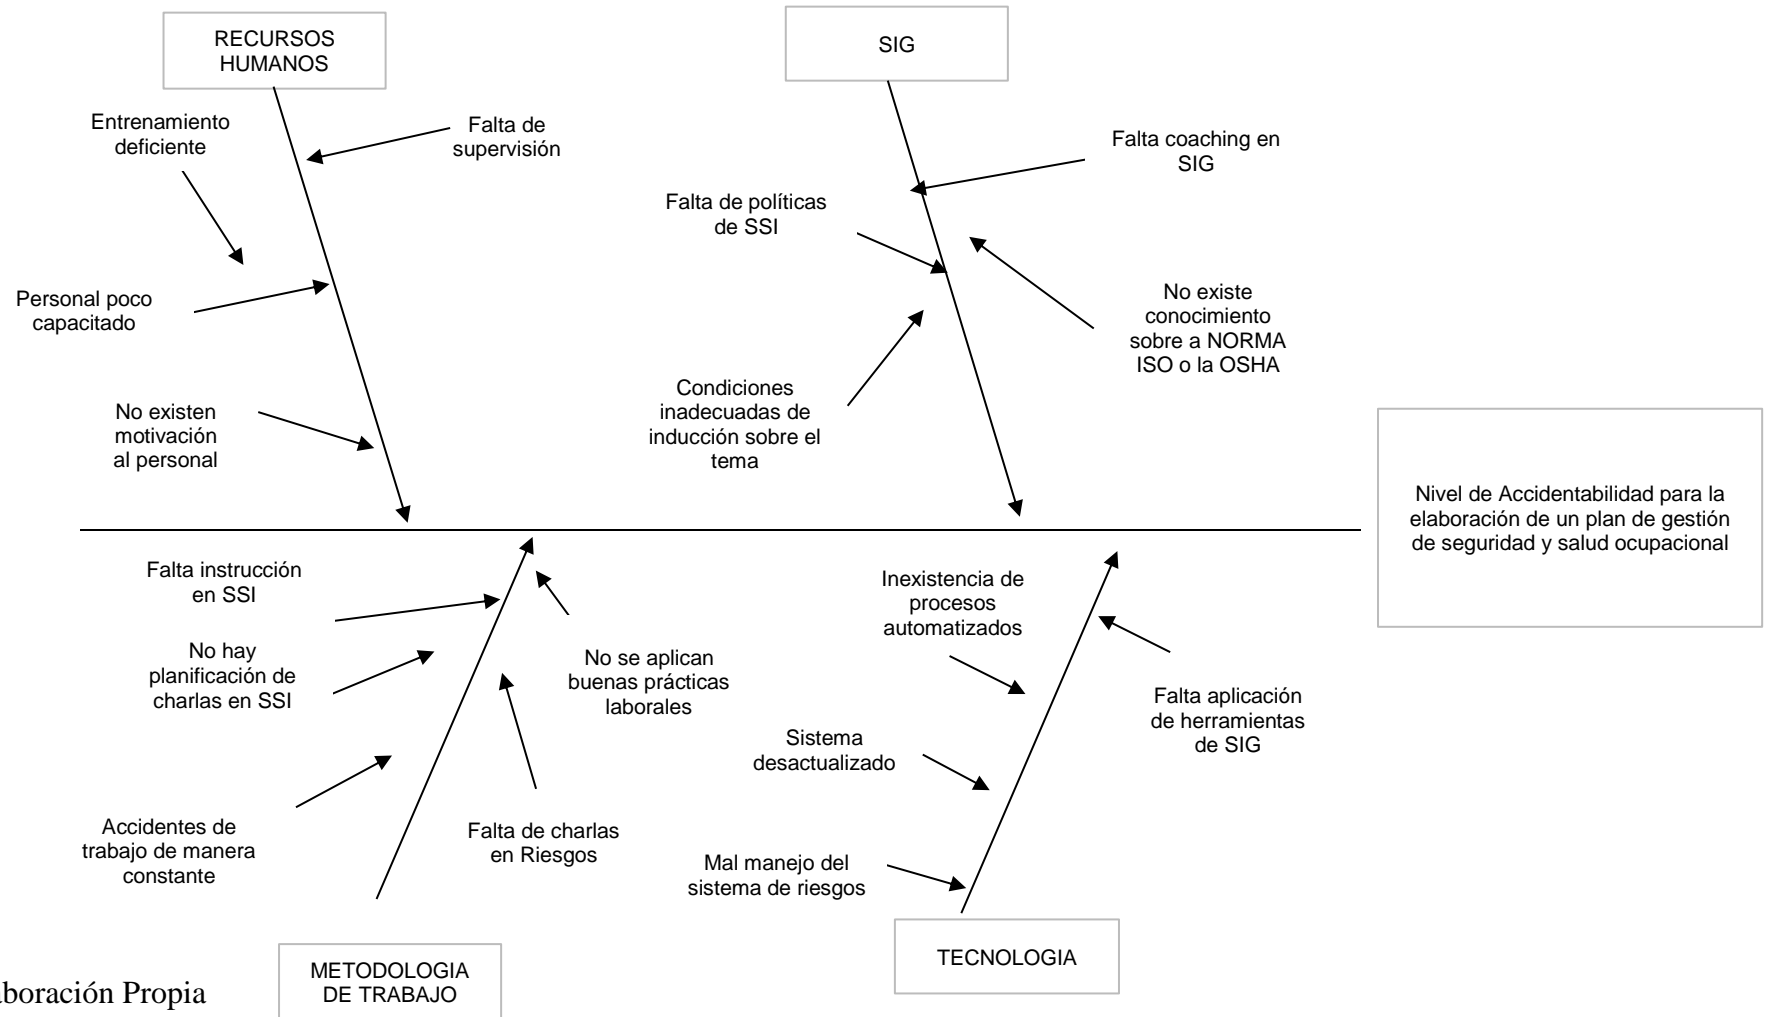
RECURSOS HUMANOS

SIG

Entrenamiento deficiente

Falta de supervisión

Falta coaching en SIG

Falta de políticas de SSI

Personal poco capacitado

No existe conocimiento sobre a NORMA ISO o la OSHA

Condiciones inadecuadas de inducción sobre el tema

No existen motivación al personal

Nivel de Accidentabilidad para la elaboración de un plan de gestión de seguridad y salud ocupacional

Falta instrucción en SSI

Inexistencia de procesos automatizados

No hay planificación de charlas en SSI

No se aplican buenas prácticas laborales

Falta aplicación de herramientas de SIG

Sistema desactualizado

Accidentes de trabajo de manera constante

Falta de charlas en Riesgos

Mal manejo del sistema de riesgos

METODOLOGIA DE TRABAJO

TECNOLOGIA

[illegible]aboración Propia